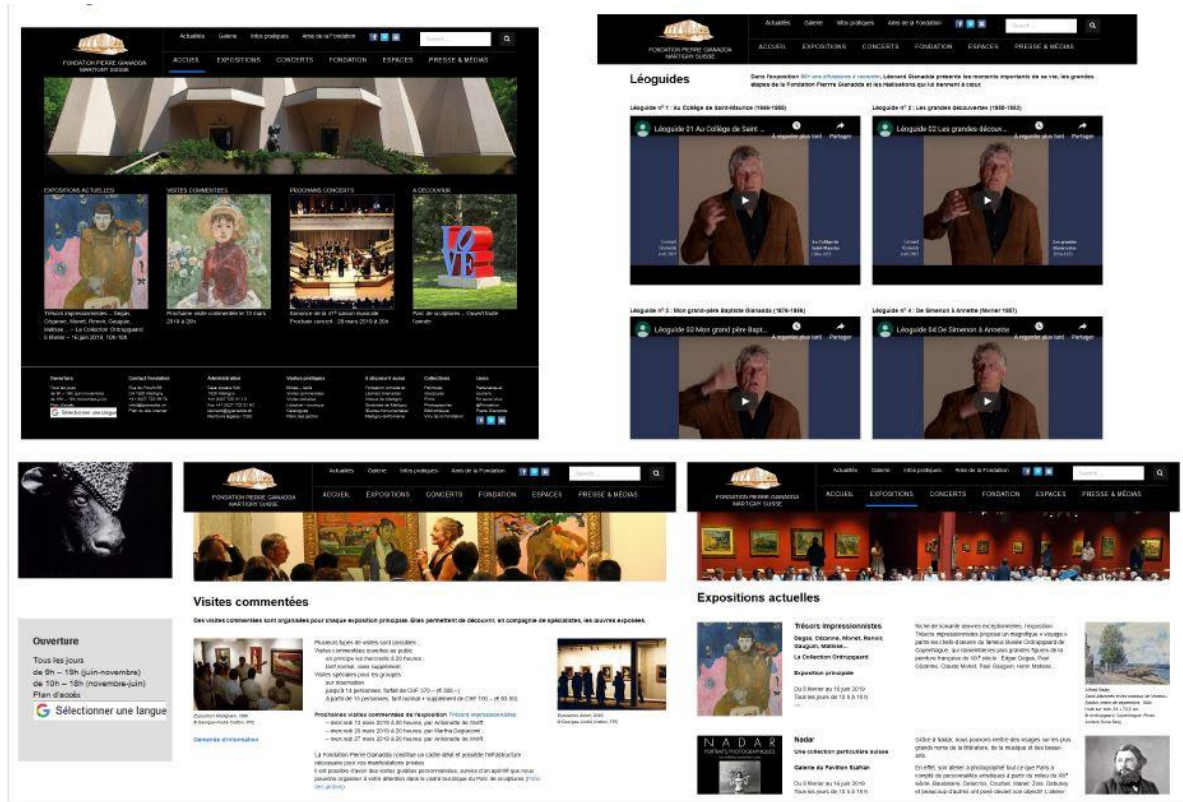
FONDATION PIERRE GIANADDA MARTIGNY SUISSE

Actualités Galerie Infos pratiques Amis de la Fondation

ACCUEIL EXPOSITIONS CONCERTS FONDATION ESPACES PRESSE & MÉDIAS

EXPOSITIONS ACTUELLES

Trésors impressionnistes... Degas, Cézanne, Monet, Renoir, Gauguin, Matisse... – La Collection Ordrupgaard 8 février – 16 juin 2019, 10h-18h

VISITES COMMENTÉES

Prochaine visite commentée le 13 mars 2019 à 20h

PROCHAINS CONCERTS

Annonce de la 41e saison musicale Prochain concert : 28 mars 2019 à 20h

À DÉCOUVRIR

Parc de sculptures

Ouverture

G Sélectionner une langue

FONDATION PIERRE GIANADDA MARTIGNY SUISSE

Léoguides

Léoguide n° 1 : Au Collège de Saint-Maurice (1946-1950)

Léoguide 01 Au Collège de Saint...

À regarder plus tard Partager

Léoguide n° 2 : Les grandes découvertes (1958-1962)

Léoguide 02 Les grandes décou...

À regarder plus tard Partager

Léoguide n° 3 : Mon grand-père Baptiste Gianadda (1876-1906)

Léoguide 03 Mon grand père Bapt...

À regarder plus tard Partager

Léoguide n° 4 : De Simenon à Annette (février 1957)

Léoguide 04 De Simenon à Annette

À regarder plus tard Partager

Ouverture

Tous les jours
de 9h – 19h (juin-novembre)
de 10h – 18h (novembre-juin)
Plan d'accès

G Sélectionner une langue

FONDATION PIERRE GIANADDA MARTIGNY SUISSE

Actualités Galerie Infos pratiques Amis de la Fondation

ACCUEIL EXPOSITIONS CONCERTS FONDATION ESPACES PRESSE & MÉDIAS

Visites commentées

Des visites commentées sont organisées pour chaque exposition principale. Elles permettent de découvrir, en compagnie de spécialistes, les œuvres exposées.

Prochaines visites commentées de l'exposition Trésors impressionnistes

Demande d'information

FONDATION PIERRE GIANADDA MARTIGNY SUISSE

Actualités Galerie Infos pratiques Amis de la Fondation

ACCUEIL EXPOSITIONS CONCERTS FONDATION ESPACES PRESSE & MÉDIAS

Expositions actuelles

Trésors impressionnistes

Degas, Cézanne, Monet, Renoir, Gauguin, Matisse...

La Collection Ordrupgaard

Exposition principale

Du 8 février au 16 juin 2019
Tous les jours de 10 h à 18 h

Nadar

Une collection particulière suisse

Galerie du Pavillon Szafran

Du 8 février au 16 juin 2019
Tous les jours de 10 h à 18 h

NADAR